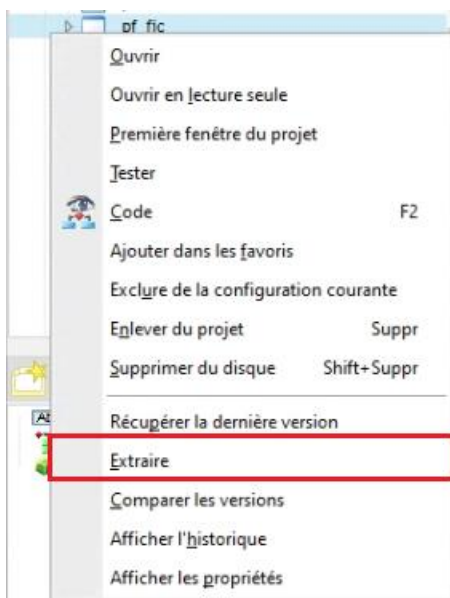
pf_fic
Ouvrir
Ouvrir en lecture seule
Première fenêtre du projet
Tester
Code F2
Ajouter dans les favoris
Exclure de la configuration courante
Enlever du projet Suppr
Supprimer du disque Shift+Suppr
Récupérer la dernière version
Extraire
Comparer les versions
Afficher l'historique
Afficher les propriétés